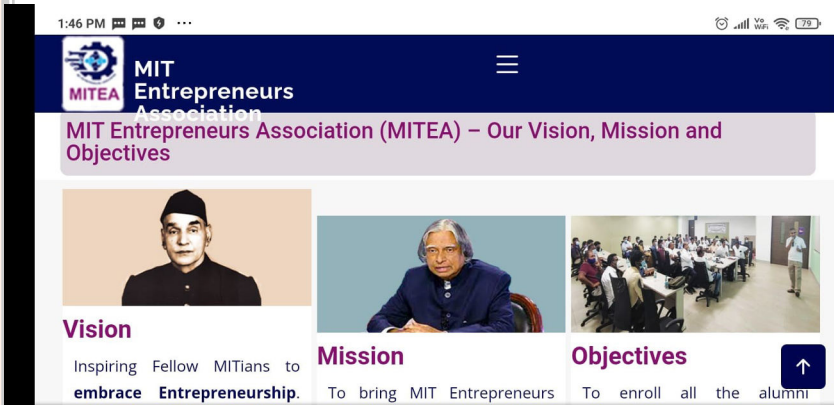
1:46 PM ···

Vo WiFi 79

MITEA

MIT Entrepreneurs Association

MIT Entrepreneurs Association (MITEA) – Our Vision, Mission and Objectives

Vision

Inspiring Fellow MITians to **embrace Entrepreneurship**.

Mission

To bring MIT Entrepreneurs

Objectives

To enroll all the alumni